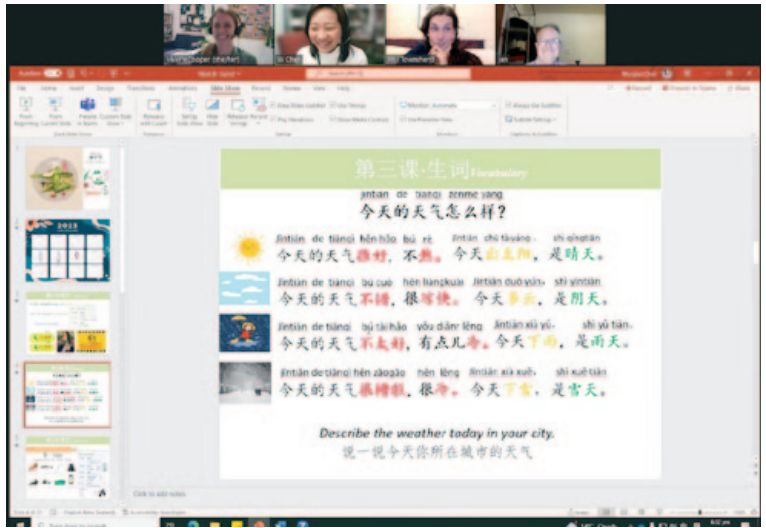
第三课·生词 Vocabulary

jīntiān de tiānqì zěnme yàng
今天的天气怎么样?

jīntiān de tiānqì hěn hǎo bú rè jīntiān chū tàiyáng shì qíngtiān
今天的天气很好，不热。今天出太阳，是晴天。

jīntiān de tiānqì bú cuò hěn liángkuai jīntiān duō yún shì yīntiān
今天的天气不错，很凉快。今天多云，是阴天。

jīntiān de tiānqì bú tài hǎo yǒu diǎnr lěng jīntiān xià yǔ shì yǔ tiān
今天的天气不太好，有点儿冷。今天下雨，是雨天。

jīntiān de tiānqì hěn zāogāo hěn lěng jīntiān xià xuě shì xuě tiān
今天的天气很糟糕，很冷。今天下雪，是雪天。

Describe the weather today in your city.
说一说今天你所在城市的天气

Click to add notes